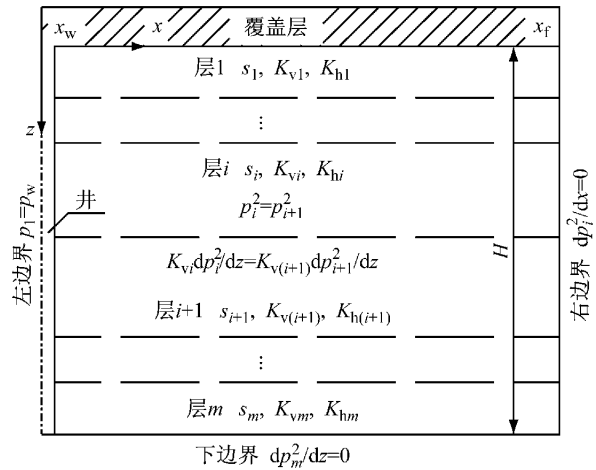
$x_w$ $x$ 覆盖层 $x_f$

层1 $s_1$, $K_{v1}$, $K_{h1}$

$\vdots$

$z$

层$i$ $s_i$, $K_{vi}$, $K_{hi}$

井

$p_i^2=p_{i+1}^2$

$K_{vi}dp_i^2/dz=K_{v(i+1)}dp_{i+1}^2/dz$

$H$

左边界 $p_i=p_w$

层$i+1$ $s_{i+1}$, $K_{v(i+1)}$, $K_{h(i+1)}$

右边界 $dp_i^2/dx=0$

$\vdots$

层$m$ $s_m$, $K_{vm}$, $K_{hm}$

下边界 $dp_m^2/dz=0$